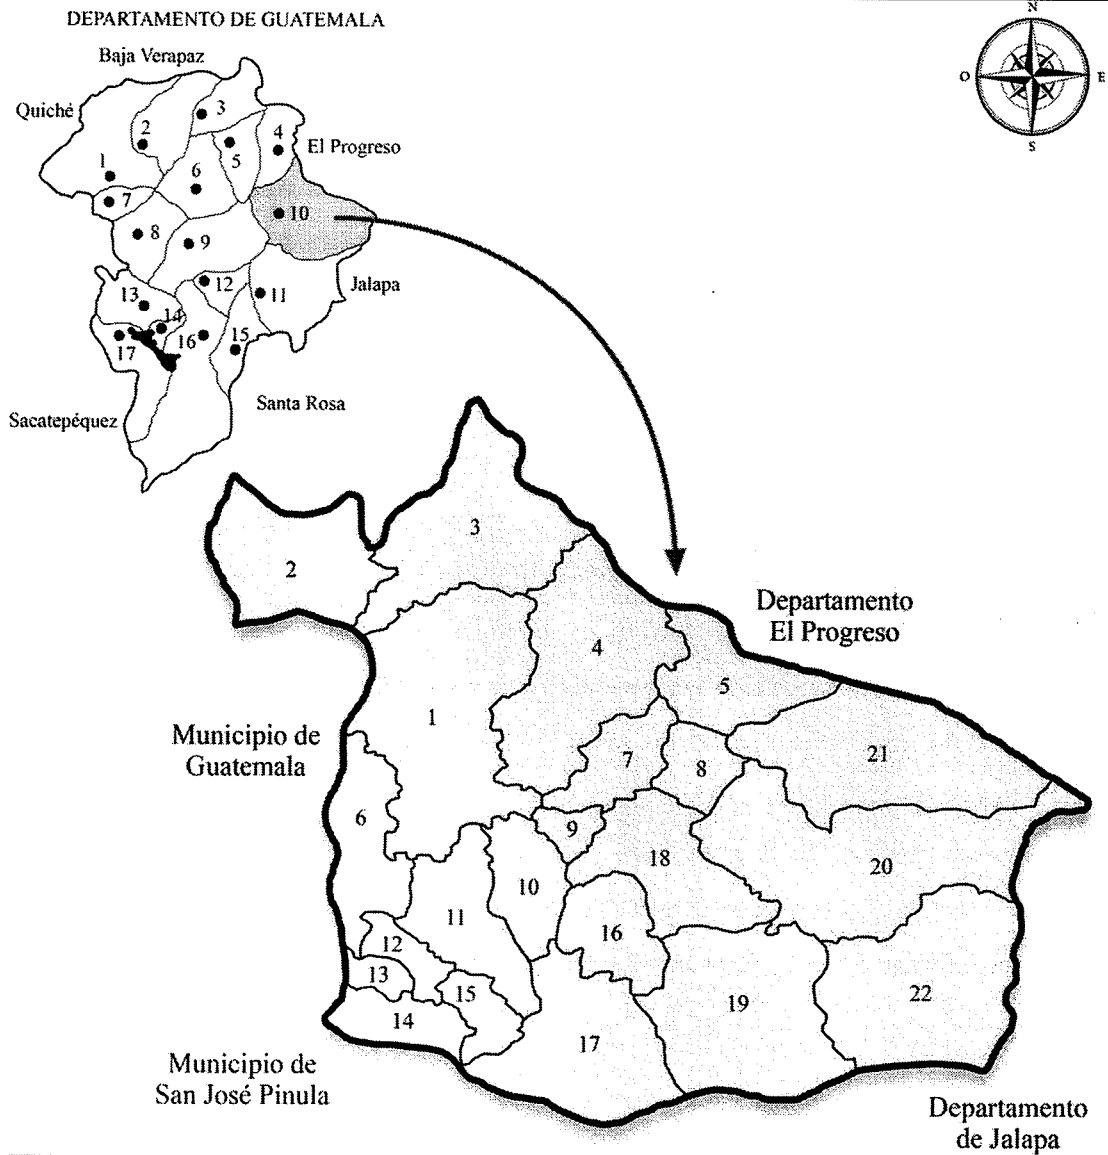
DEPARTAMENTO DE GUATEMALA

N
O
E
S

Baja Verapaz
Quiché
El Progreso
Jalapa
Santa Rosa
Sacatepéquez

1
2
3
4
5
6
7
8
9
10
11
12
13
14
15
16
17

Departamento
El Progreso

Municipio de
Guatemala

Municipio de
San José Pinula

Departamento
de Jalapa

1
2
3
4
5
6
7
8
9
10
11
12
13
14
15
16
17
18
19
20
21
22